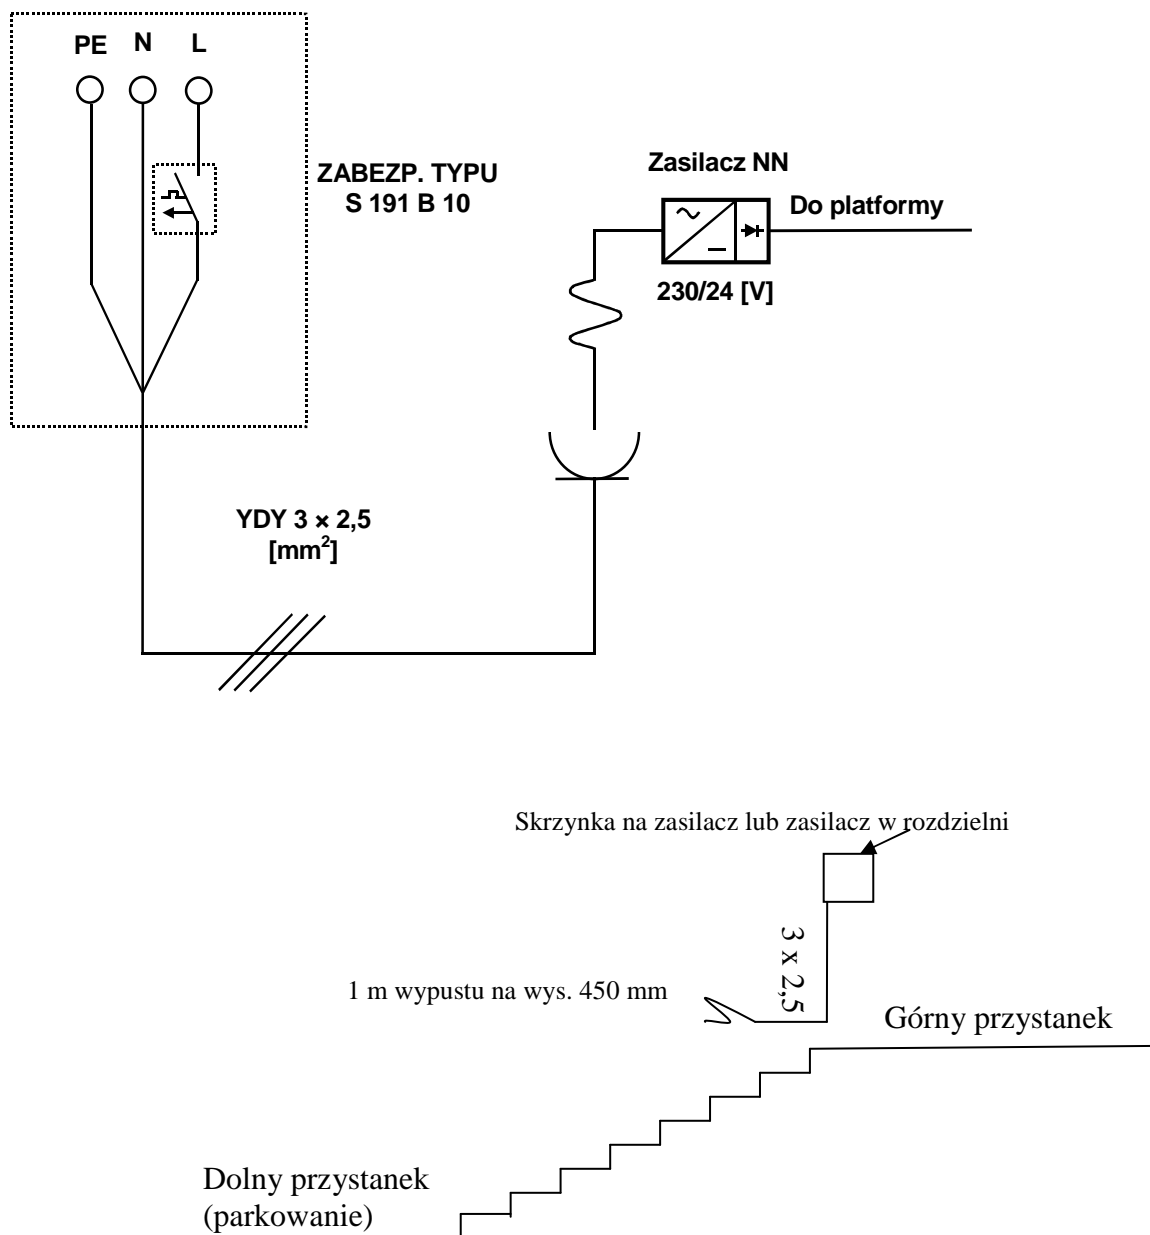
PE N L

ZABEZP. TYPU
S 191 B 10

Zasilacz NN

Do platformy

230/24 [V]

YDY 3 × 2,5
[mm$^2$]

Skrzynka na zasilacz lub zasilacz w rozdzielni

3 x 2,5

1 m wypustu na wys. 450 mm

Górny przystanek

Dolny przystanek
(parkowanie)